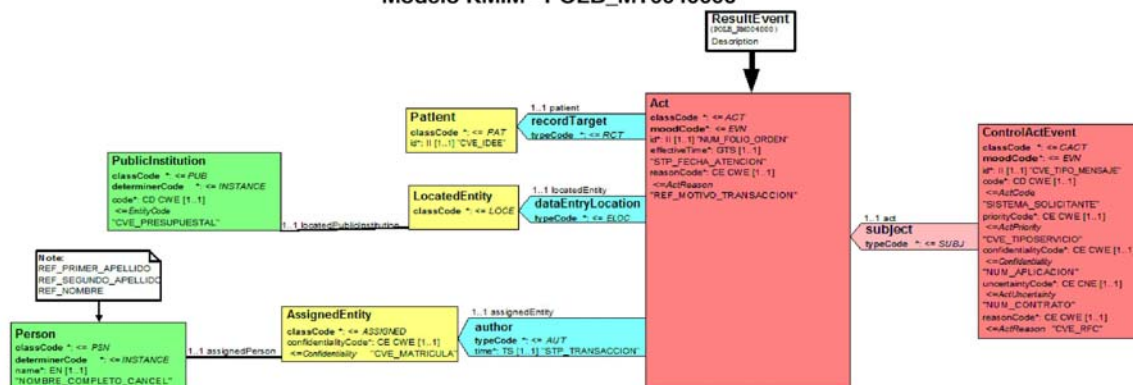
Modelo RMIM - POLB_MT004000

ResultEvent
(POLB_RM004000)
Description

Patient
classCode *: <= PAT
id*: II [1..1] "CVE_IDEE"

1..1 patient
recordTarget
typeCode *: <= RCT

Act
classCode *: <= ACT
moodCode*: <= EVN
id*: II [1..1] "NUM_FOLIO_ORDEN"
effectiveTime*: GTS [1..1]
"STP_FECHA_ATENCION"
reasonCode*: CE CWE [1..1]
<=ActReason
"REF_MOTIVO_TRANSACCION"

PublicInstitution
classCode *: <= PUB
determinerCode *: <= INSTANCE
code*: CD CWE [1..1]
<=EntityCode
"CVE_PRESUPUESTAL"

1..1 locatedPublicInstitution

LocatedEntity
classCode *: <= LOCE

1..1 locatedEntity
dataEntryLocation
typeCode *: <= ELOC

ControlActEvent
classCode *: <= CACT
moodCode*: <= EVN
id*: II [1..1] "CVE_TIPO_MENSAJE"
code*: CD CWE [1..1]
<=ActCode
"SISTEMA_SOLICITANTE"
priorityCode*: CE CWE [1..1]
<=ActPriority
"CVE_TIPOSERVICIO"
confidentialityCode*: CE CWE [1..1]
<=Confidentiality
"NUM_APLICACION"
uncertaintyCode*: CE CNE [1..1]
<=ActUncertainty
"NUM_CONTRATO"
reasonCode*: CE CWE [1..1]
<=ActReason "CVE_RFC"

1..1 act
subject
typeCode *: <= SUBJ

Note:
REF_PRIMER_APELLIDO
REF_SEGUNDO_APELLIDO
REF_NOMBRE

Person
classCode *: <= PSN
determinerCode *: <= INSTANCE
name*: EN [1..1]
"NOMBRE_COMPLETO_CANCEL"

1..1 assignedPerson

AssignedEntity
classCode *: <= ASSIGNED
confidentialityCode*: CE CWE [1..1]
<=Confidentiality "CVE_MATRICULA"

1..1 assignedEntity
author
typeCode *: <= AUT
time*: TS [1..1] "STP_TRANSACCION"